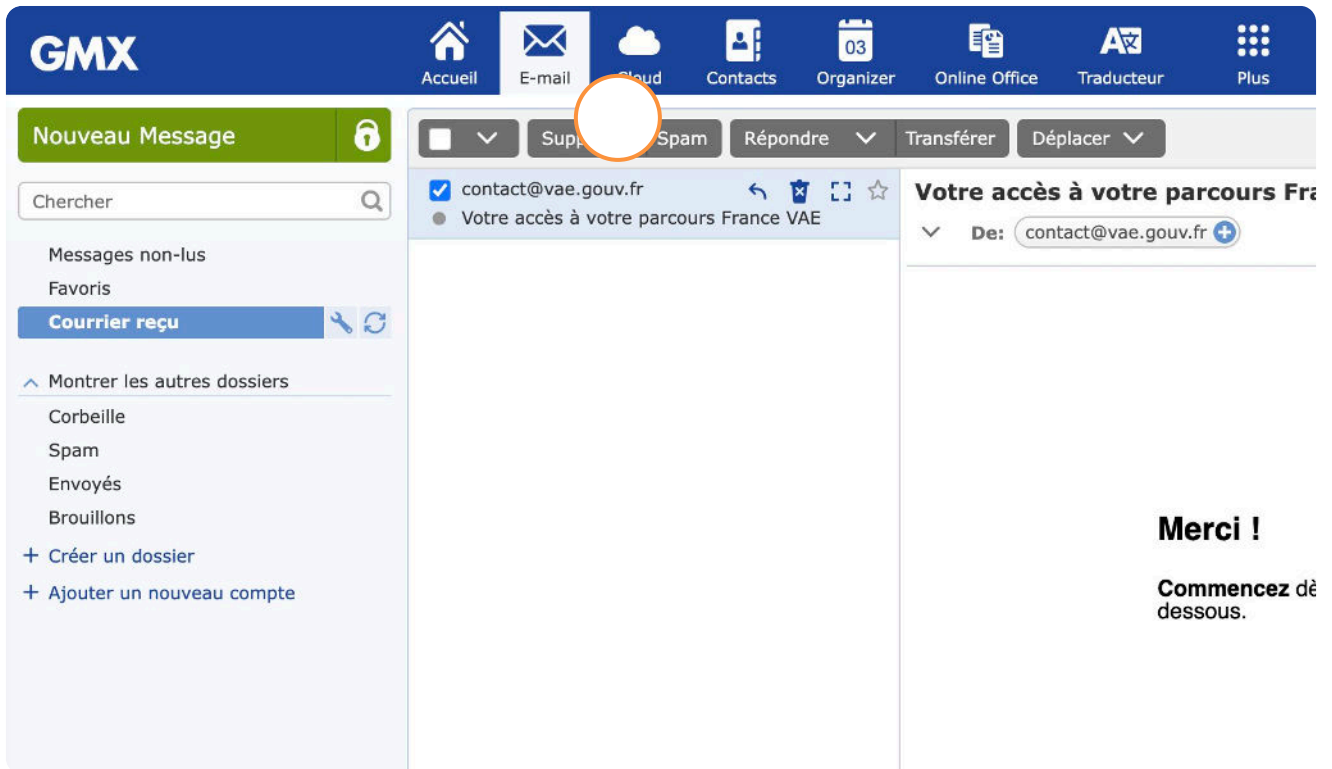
GMX

Accueil
E-mail
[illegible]loud
Contacts
03
Organizer
Online Office
Traducteur
Plus

Nouveau Message

Chercher

Messages non-lus
Favoris
Courrier reçu

Montrer les autres dossiers
Corbeille
Spam
Envoyés
Brouillons
+ Créer un dossier
+ Ajouter un nouveau compte

Supp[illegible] Spam
Répondre
Transférer
Déplacer

contact@vae.gouv.fr
Votre accès à votre parcours France VAE

Votre accès à votre parcours Fra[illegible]
De: contact@vae.gouv.fr

Merci !

Commencez dè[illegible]
dessous.